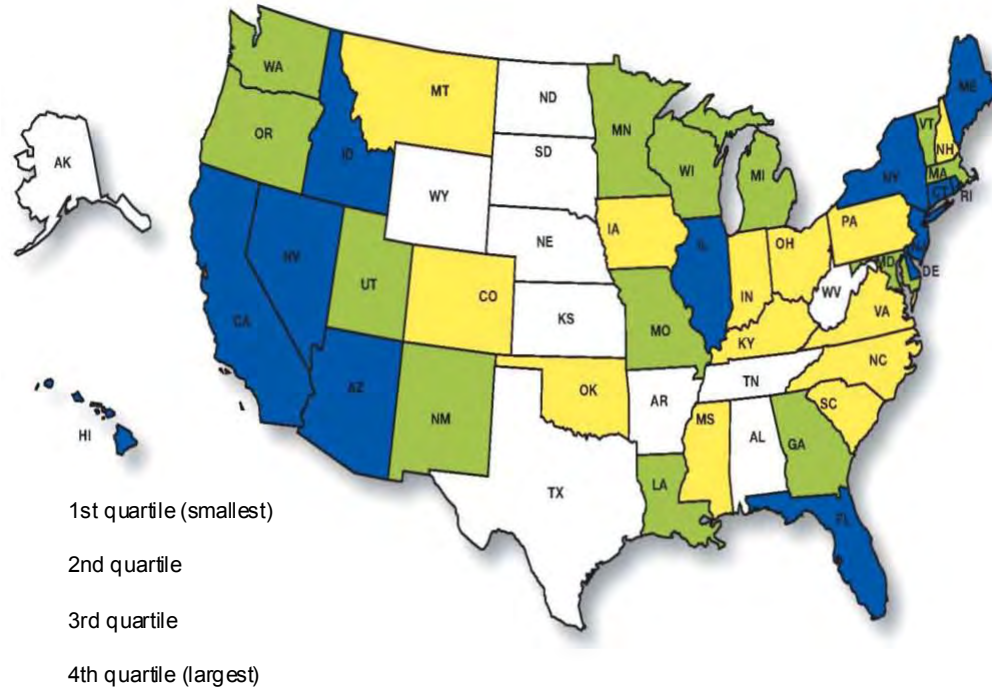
WA
MT
ND
ME
OR
ID
SD
MN
WI
VT
NH
AK
WY
MI
NY
MA
CT
RI
IA
PA
NE
IL
IN
OH
NJ
MD
DE
NV
UT
CO
WV
VA
CA
KS
MO
KY
NC
TN
AZ
OK
AR
SC
NM
MS
AL
GA
HI
TX
LA
FL
1st quartile (smallest)
2nd quartile
3rd quartile
4th quartile (largest)